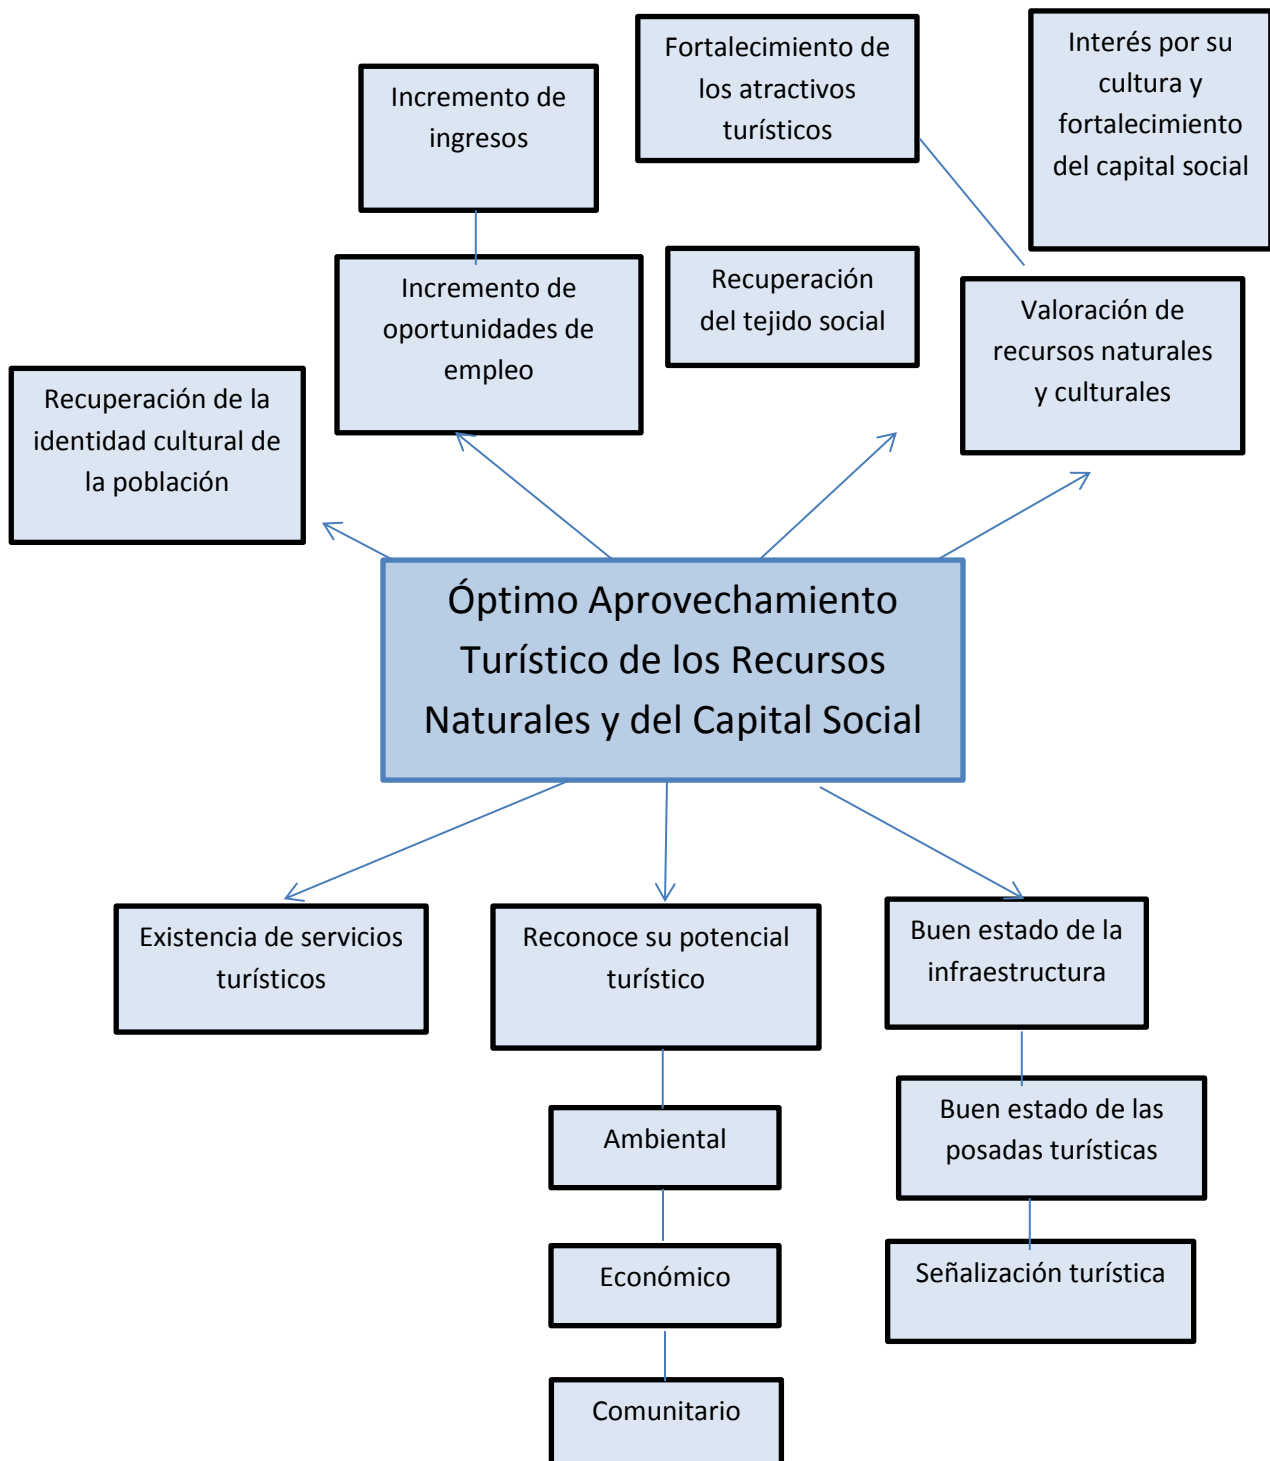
Incremento de ingresos

Fortalecimiento de los atractivos turísticos

Interés por su cultura y fortalecimiento del capital social

Incremento de oportunidades de empleo

Recuperación del tejido social

Valoración de recursos naturales y culturales

Recuperación de la identidad cultural de la población

Óptimo Aprovechamiento Turístico de los Recursos Naturales y del Capital Social

Existencia de servicios turísticos

Reconoce su potencial turístico

Buen estado de la infraestructura

Ambiental

Buen estado de las posadas turísticas

Económico

Señalización turística

Comunitario